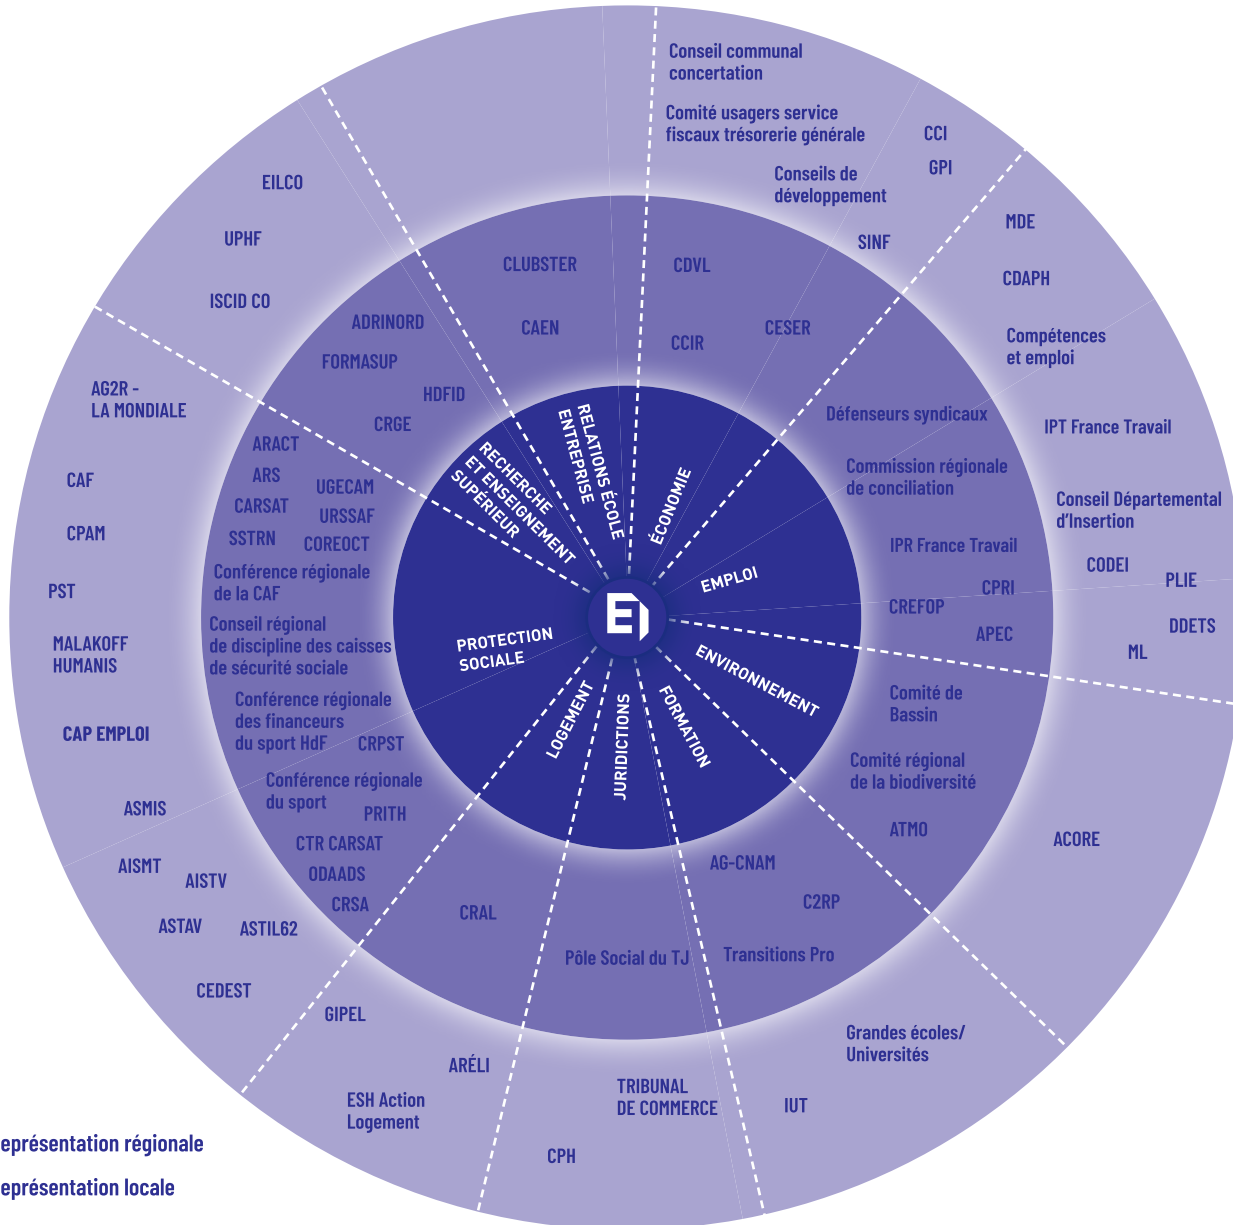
Conseil communal concertation

Comité usagers service fiscaux trésorerie générale

Conseils de développement

CCI

GPI

SINF

MDE

CDAPH

Compétences et emploi

IPT France Travail

Conseil Départemental d'Insertion

CODEI

PLIE

DDETS

ML

ACORE

Grandes écoles/ Universités

IUT

TRIBUNAL DE COMMERCE

CPH

ESH Action Logement

ARÉLI

GIPEL

CEDEST

ASTAV

ASTIL62

AISMT

AISTV

ASMIS

CAP EMPLOI

MALAKOFF HUMANIS

PST

CPAM

CAF

AG2R - LA MONDIALE

ISCID CO

UPHF

EILCO

CLUBSTER

CAEN

CDVL

CCIR

CESER

ADRINORD

FORMASUP

HDFID

CRGE

ARACT

ARS

CARSAT

SSTRN

UGECAM

URSSAF

COREOCT

Conférence régionale de la CAF

Conseil régional de discipline des caisses de sécurité sociale

Conférence régionale des financeurs du sport HdF

CRPST

Conférence régionale du sport

PRITH

CTR CARSAT

ODAADS

CRSA

CRAL

Pôle Social du TJ

AG-CNAM

C2RP

Transitions Pro

Défenseurs syndicaux

Commission régionale de conciliation

IPR France Travail

CPRI

CREFOP

APEC

Comité de Bassin

Comité régional de la biodiversité

ATMO

RELATIONS ÉCOLE ENTREPRISE

RECHERCHE ET ENSEIGNEMENT SUPÉRIEUR

ÉCONOMIE

EMPLOI

ENVIRONNEMENT

FORMATION

JURIDICTIONS

LOGEMENT

PROTECTION SOCIALE

eprésentation régionale

eprésentation locale